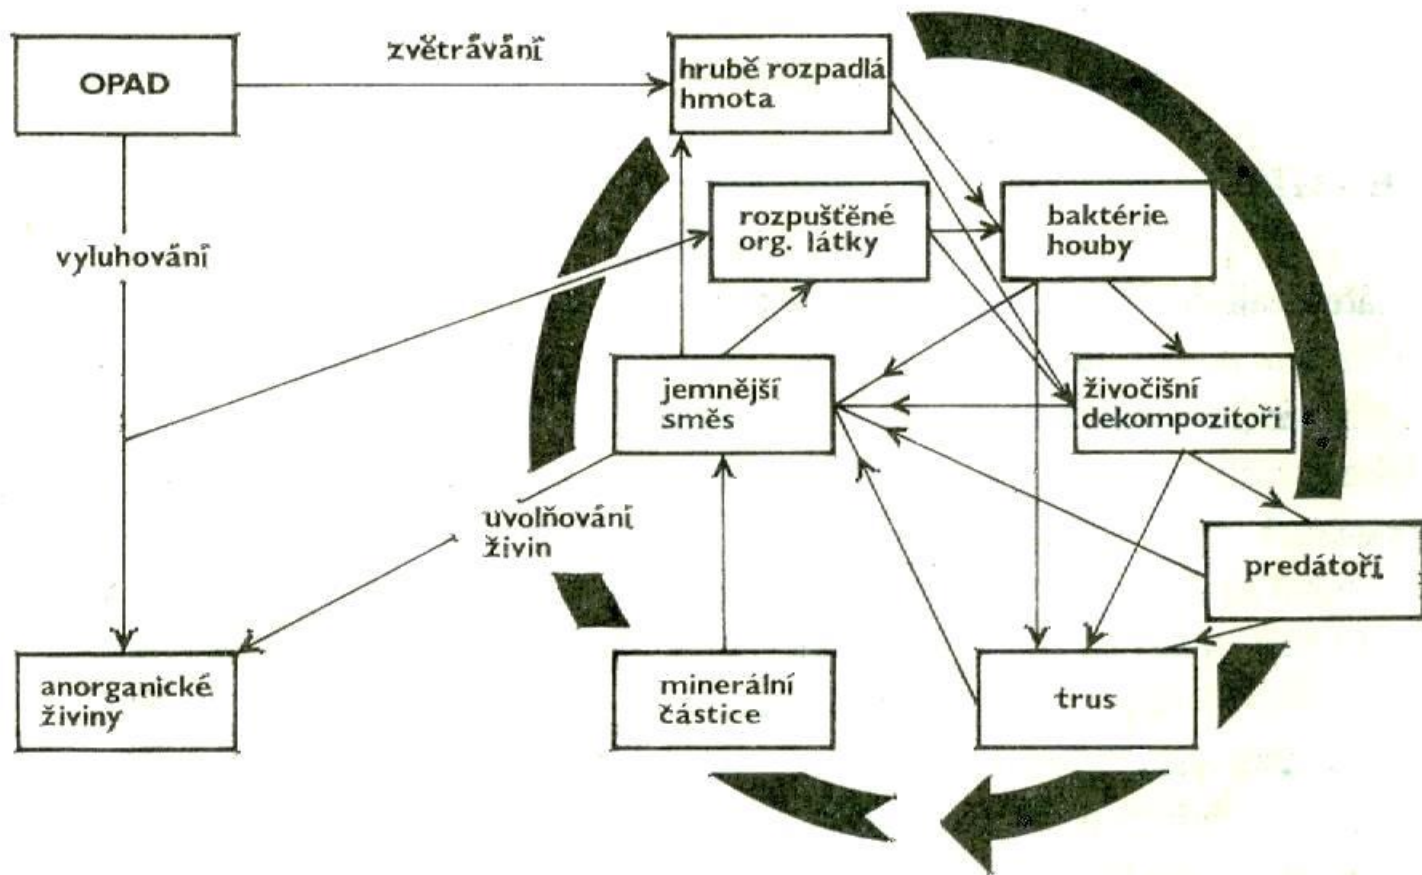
OPAD

zvětrávání

hrubě rozpadlá hmota

rozpuštěné org. látky

baktérie houby

vyluhování

jemnější směs

živočišní dekompozitoři

uvolňování živin

predátoři

anorganické živiny

minerální částice

trus